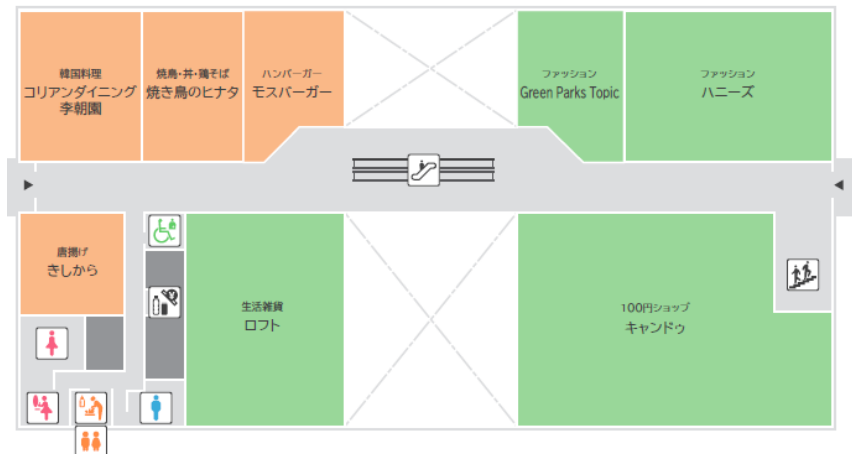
韓国料理
コリアンダイニング
李朝園

焼鳥・丼・鶏そば
焼き鳥のヒナタ

ハンバーガー
モスバーガー

ファッション
Green Parks Topic

ファッション
ハニーズ

唐揚げ
きしから

生活雑貨
ロフト

100円ショップ
キャンドゥ